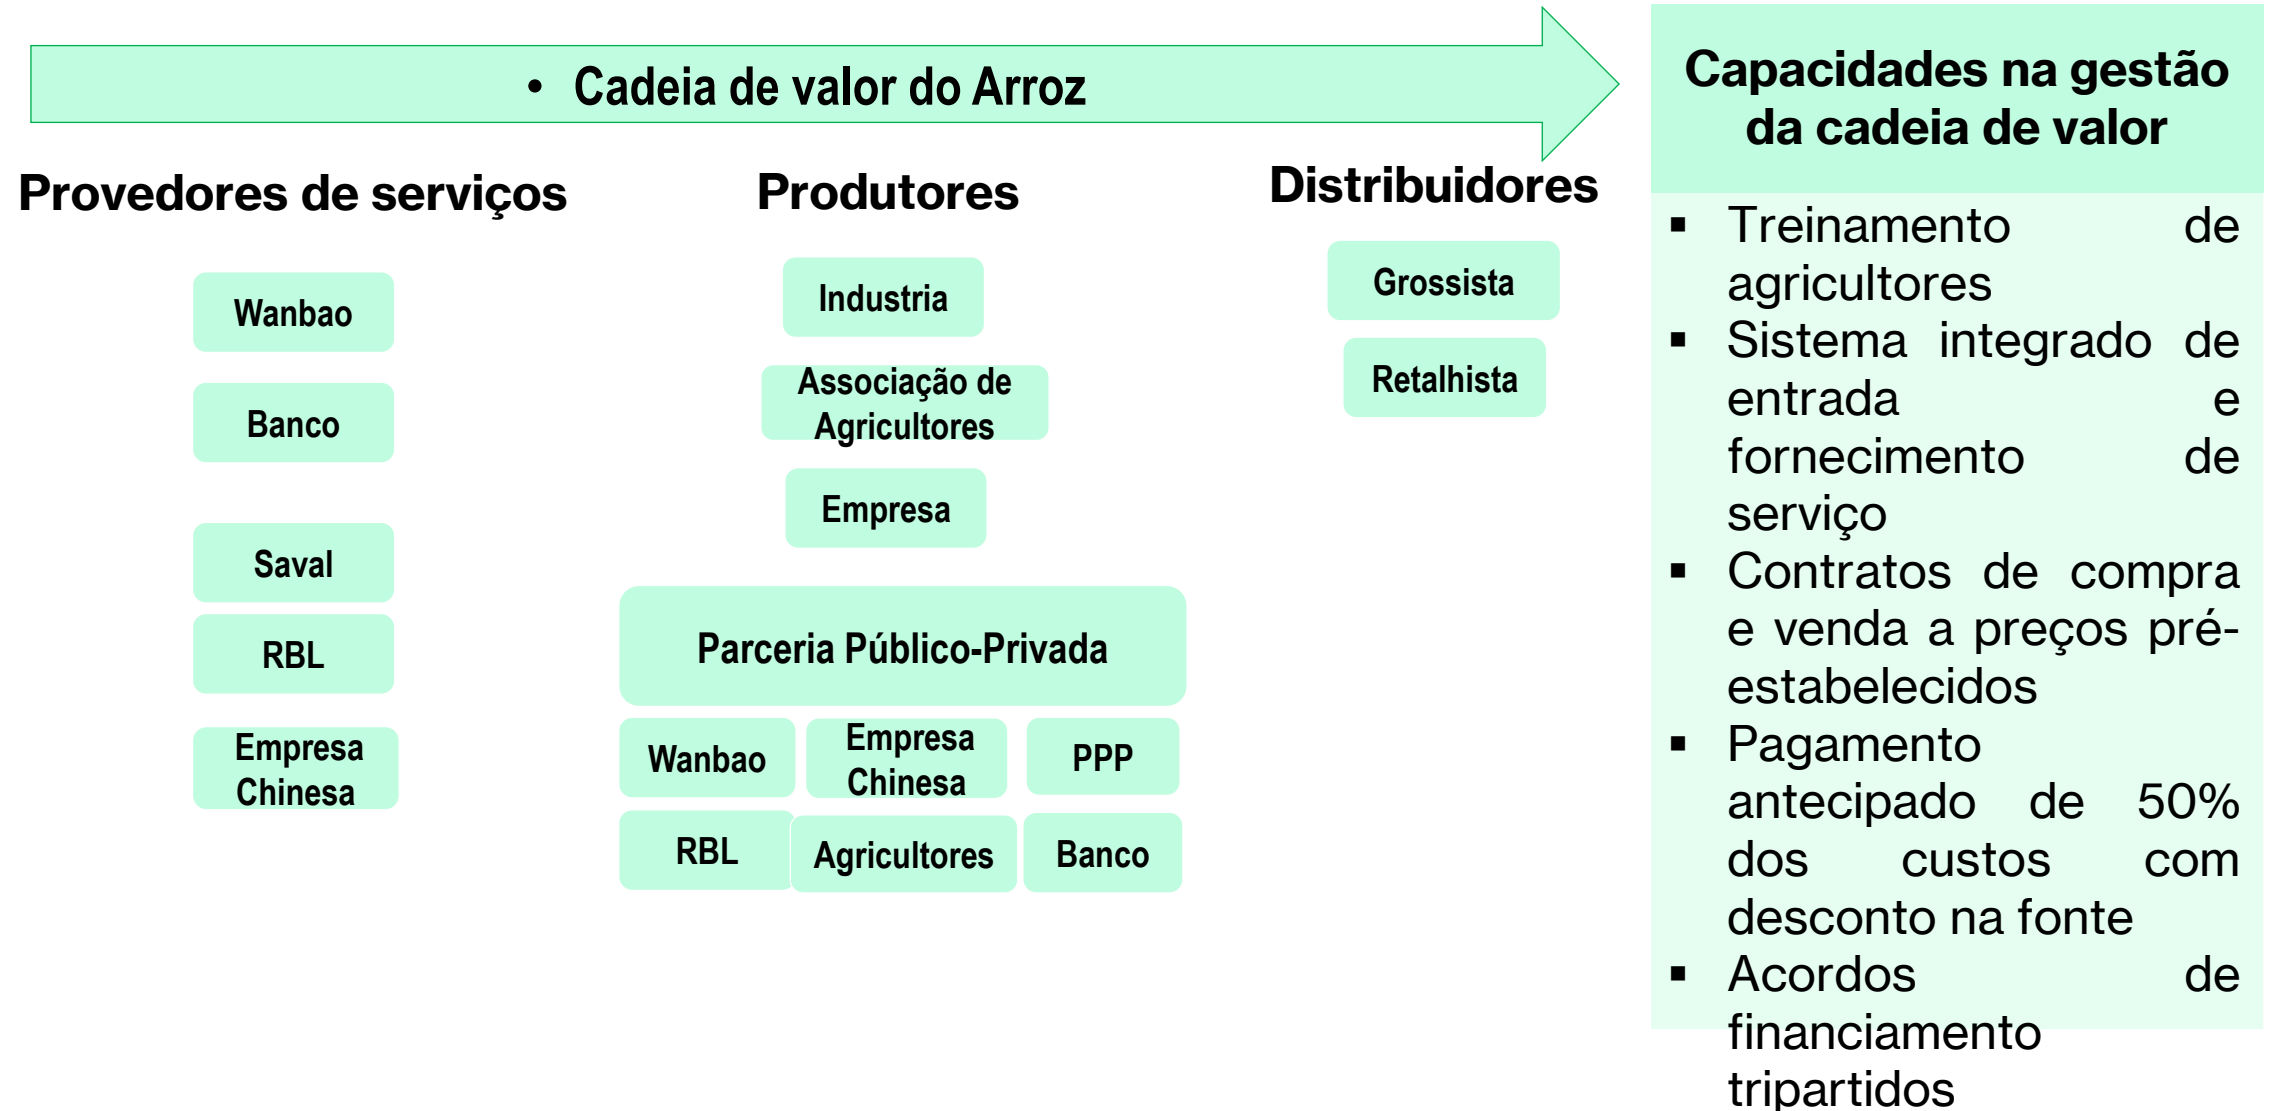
• Cadeia de valor do Arroz

Provedores de serviços

Wanbao

Banco

Saval

RBL

Empresa Chinesa

Produtores

Industria

Associação de Agricultores

Empresa

Parceria Público-Privada

Wanbao

Empresa Chinesa

PPP

RBL

Agricultores

Banco

Distribuidores

Grossista

Retalhista

Capacidades na gestão da cadeia de valor

▪ Treinamento de agricultores
▪ Sistema integrado de entrada e fornecimento de serviço
▪ Contratos de compra e venda a preços pré-estabelecidos
▪ Pagamento antecipado de 50% dos custos com desconto na fonte
▪ Acordos de financiamento tripartidos